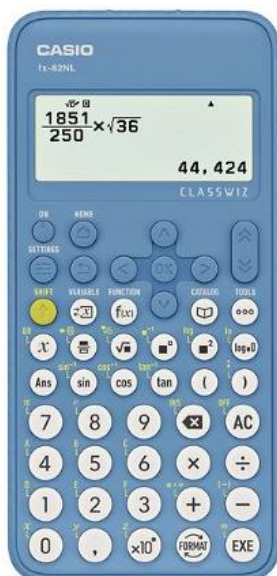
CASIO
fx-82NL

$\frac{1851}{250}\times\sqrt{36}$

44,424

CLASSWIZ

ON
HOME
SETTINGS
SHIFT
VARIABLE
FUNCTION
CATALOG
TOOLS
$x$
Ans
sin
cos
tan
(
)
7
8
9
AC
4
5
6
×
÷
1
2
3
+
−
0
,
$\times10^x$
FORMAT
EXE